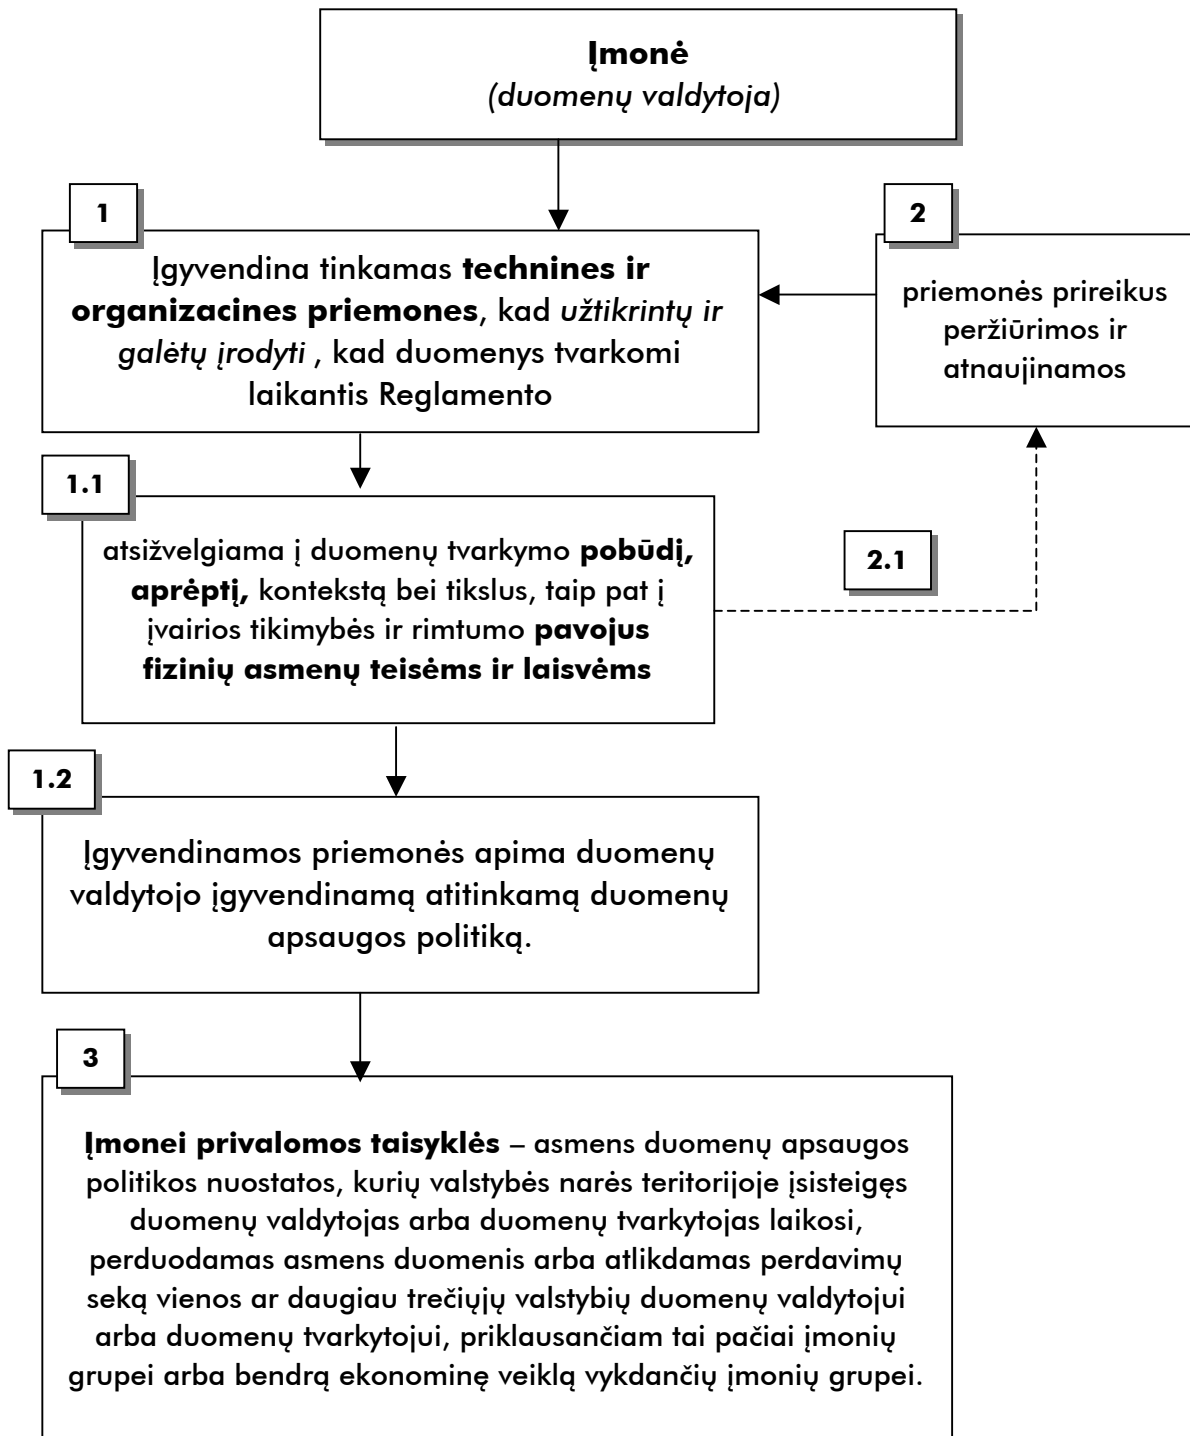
**Įmonė**
*(duomenų valdytoja)*

1

Įgyvendina tinkamas **technines ir organizacines priemones**, kad *užtikrintų ir galėtų įrodyti* , kad duomenys tvarkomi laikantis Reglamento

2

priemonės prireikus peržiūrimos ir atnaujinamos

1.1

atsižvelgiama į duomenų tvarkymo **pobūdį, aprėptį,** kontekstą bei tikslus, taip pat į įvairios tikimybės ir rimtumo **pavojus fizinių asmenų teisėms ir laisvėms**

2.1

1.2

Įgyvendinamos priemonės apima duomenų valdytojo įgyvendinamą atitinkamą duomenų apsaugos politiką.

3

**Įmonei privalomos taisyklės** – asmens duomenų apsaugos politikos nuostatos, kurių valstybės narės teritorijoje įsisteigęs duomenų valdytojas arba duomenų tvarkytojas laikosi, perduodamas asmens duomenis arba atlikdamas perdavimų seką vienos ar daugiau trečiųjų valstybių duomenų valdytojui arba duomenų tvarkytojui, priklausančiam tai pačiai įmonių grupei arba bendrą ekonominę veiklą vykdančių įmonių grupei.